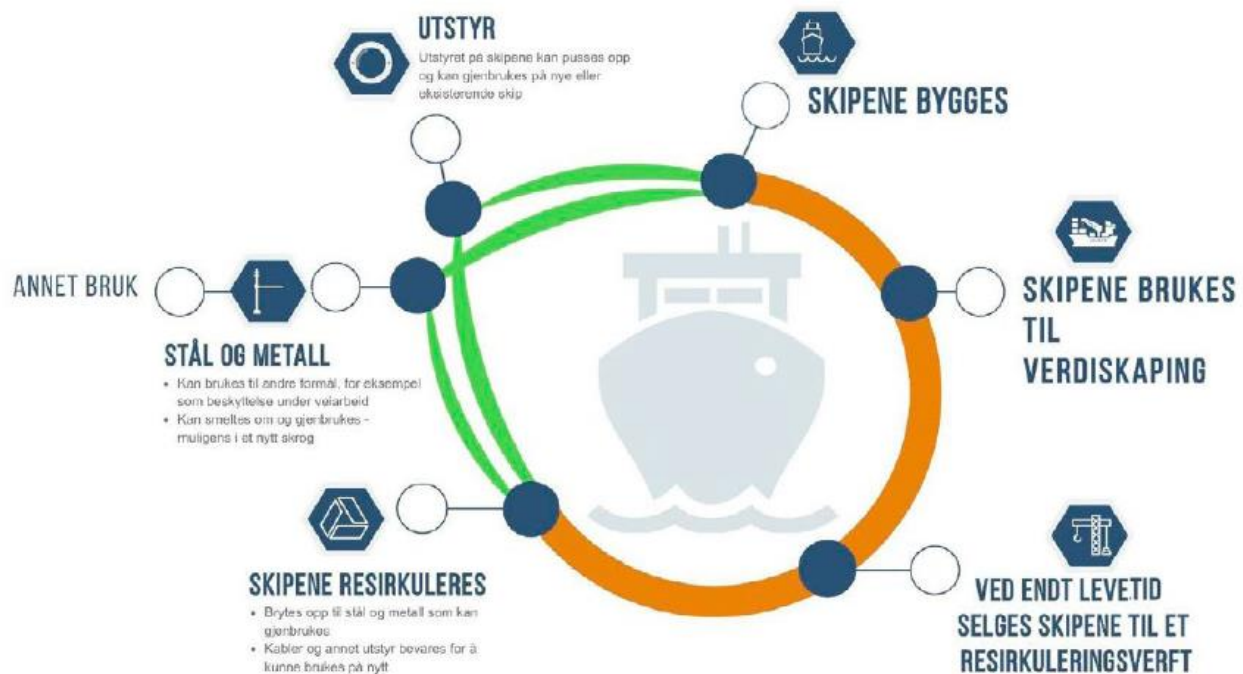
UTSTYR
Utstyret på skipene kan pusses opp og kan gjenbrukes på nye eller eksisterende skip

SKIPENE BYGGES

ANNET BRUK

SKIPENE BRUKES TIL VERDISKAPING

STÅL OG METALL
• Kan brukes til andre formål, for eksempel som beskyttelse under veiarbeid
• Kan smeltes om og gjenbrukes - muligens i et nytt skrog

SKIPENE RESIRKULERES
• Brytes opp til stål og metall som kan gjenbrukes
• Kabler og annet utstyr bevares for å kunne brukes på nytt

VED ENDT LEVETID SELGES SKIPENE TIL ET RESIRKULERINGSVERFT